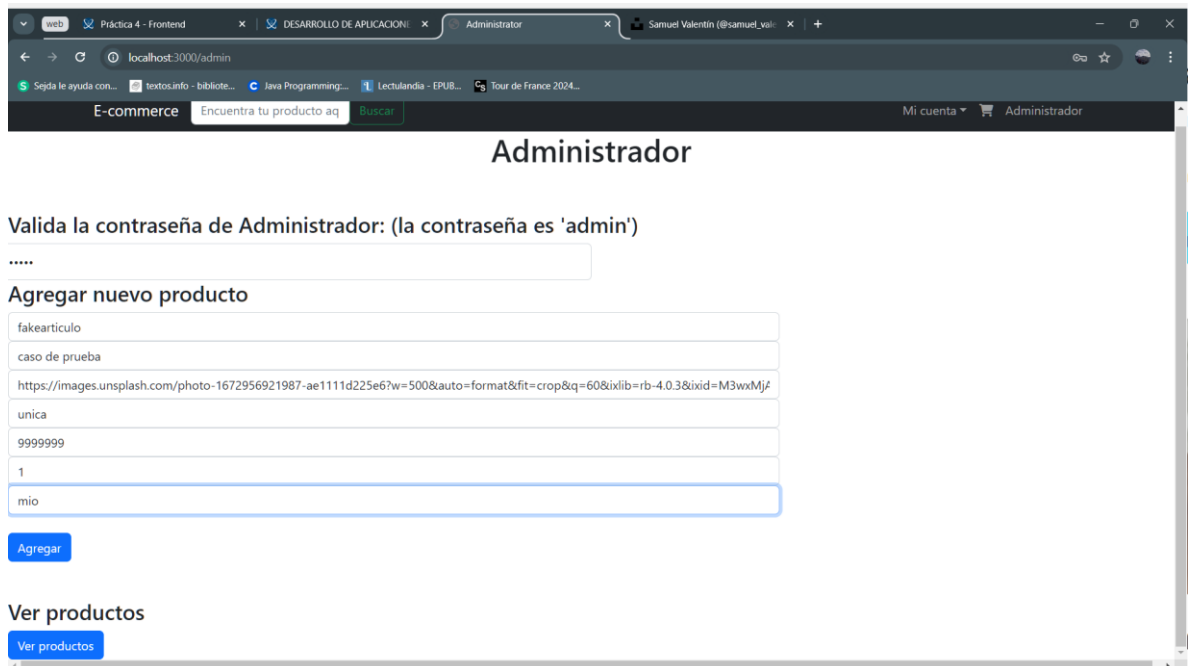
web Práctica 4 - Frontend × DESARROLLO DE APLICACIONE × Administrator × Samuel Valentín (@samuel_vale × +

localhost:3000/admin

Sejda le ayuda con... textos.info - bibliote... Java Programming:... Lectulandia - EPUB... Tour de France 2024...

E-commerce Encuentra tu producto aq Buscar Mi cuenta Administrador

Administrador

Valida la contraseña de Administrador: (la contraseña es 'admin')

•••••

Agregar nuevo producto

fakearticulo

caso de prueba

https://images.unsplash.com/photo-1672956921987-ae1111d225e6?w=500&auto=format&fit=crop&q=60&ixlib=rb-4.0.3&ixid=M3wxMj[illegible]

unica

9999999

1

mio

Agregar

Ver productos

Ver productos